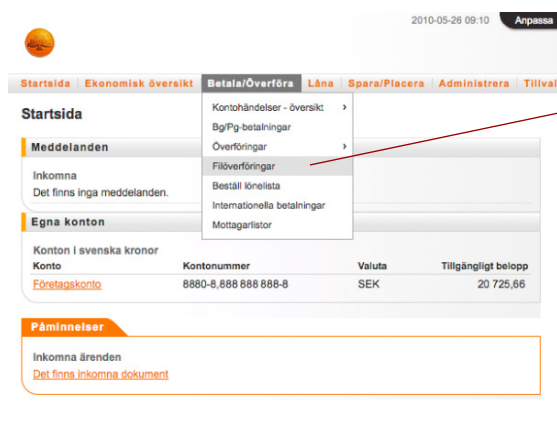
2010-05-26 09:10 Anpassa

Startsida | Ekonomisk översikt | Betala/Överföra | Låna | Spara/Placera | Administrera | Tillval

Startsida

Kontohändelser - översikt
Bg/Pg-betalningar
Överföringar
Filöverföringar
Beställ lönelista
Internationella betalningar
Mottagarlistor

Meddelanden

Inkomna
Det finns inga meddelanden.

Egna konton

Konton i svenska kronor

| Konto | Kontonummer | Valuta | Tillgängligt belopp |
|---|---|---|---|
| Företagskonto | 8880-8,888 888 888-8 | SEK | 20 725,66 |

Påminnelser

Inkomna ärenden
Det finns inkomna dokument